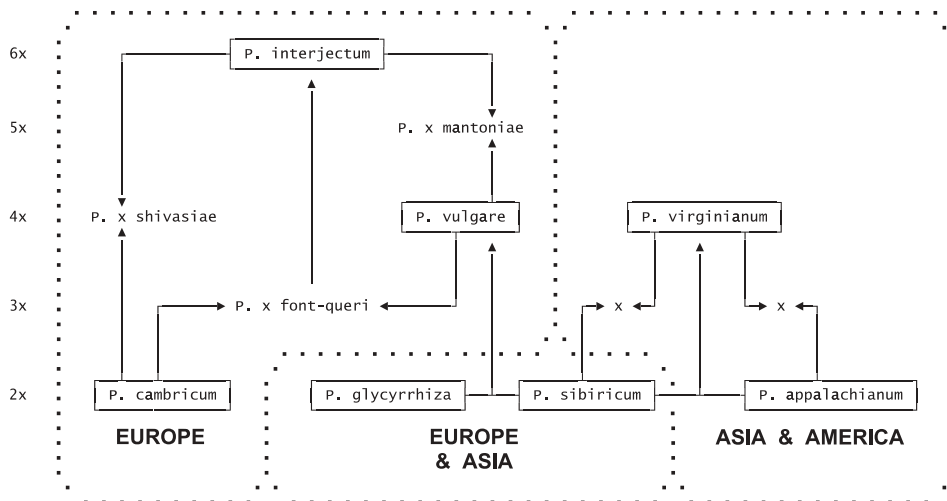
6x
5x
4x
3x
2x

P. interjectum

P. x mantoniae

P. x shivasiae

P. vulgare

P. virginianum

P. x font-queri

x

x

P. cambricum

P. glycyrrhiza

P. sibiricum

P. appalachianum

EUROPE

EUROPE & ASIA

ASIA & AMERICA